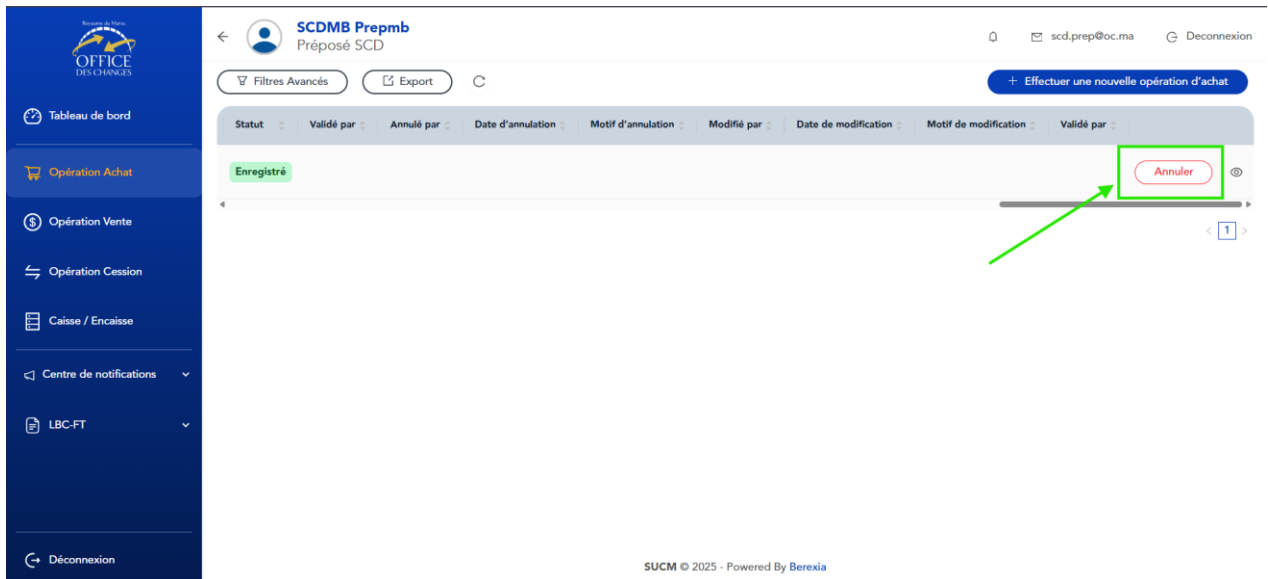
Royaume du Maroc
OFFICE DES CHANGES

Tableau de bord
Opération Achat
Opération Vente
Opération Cession
Caisse / Encaisse
Centre de notifications
LBC-FT
Déconnexion

SCDMB Prepmb
Préposé SCD

scd.prep@oc.ma
Deconnexion

Filtres Avancés
Export
+ Effectuer une nouvelle opération d'achat

| Statut | Validé par | Annulé par | Date d'annulation | Motif d'annulation | Modifié par | Date de modification | Motif de modification | Validé par |
|---|---|---|---|---|---|---|---|---|
| Enregistré | | | | | | | | |

Annuler

1

SUCM © 2025 - Powered By Berexia